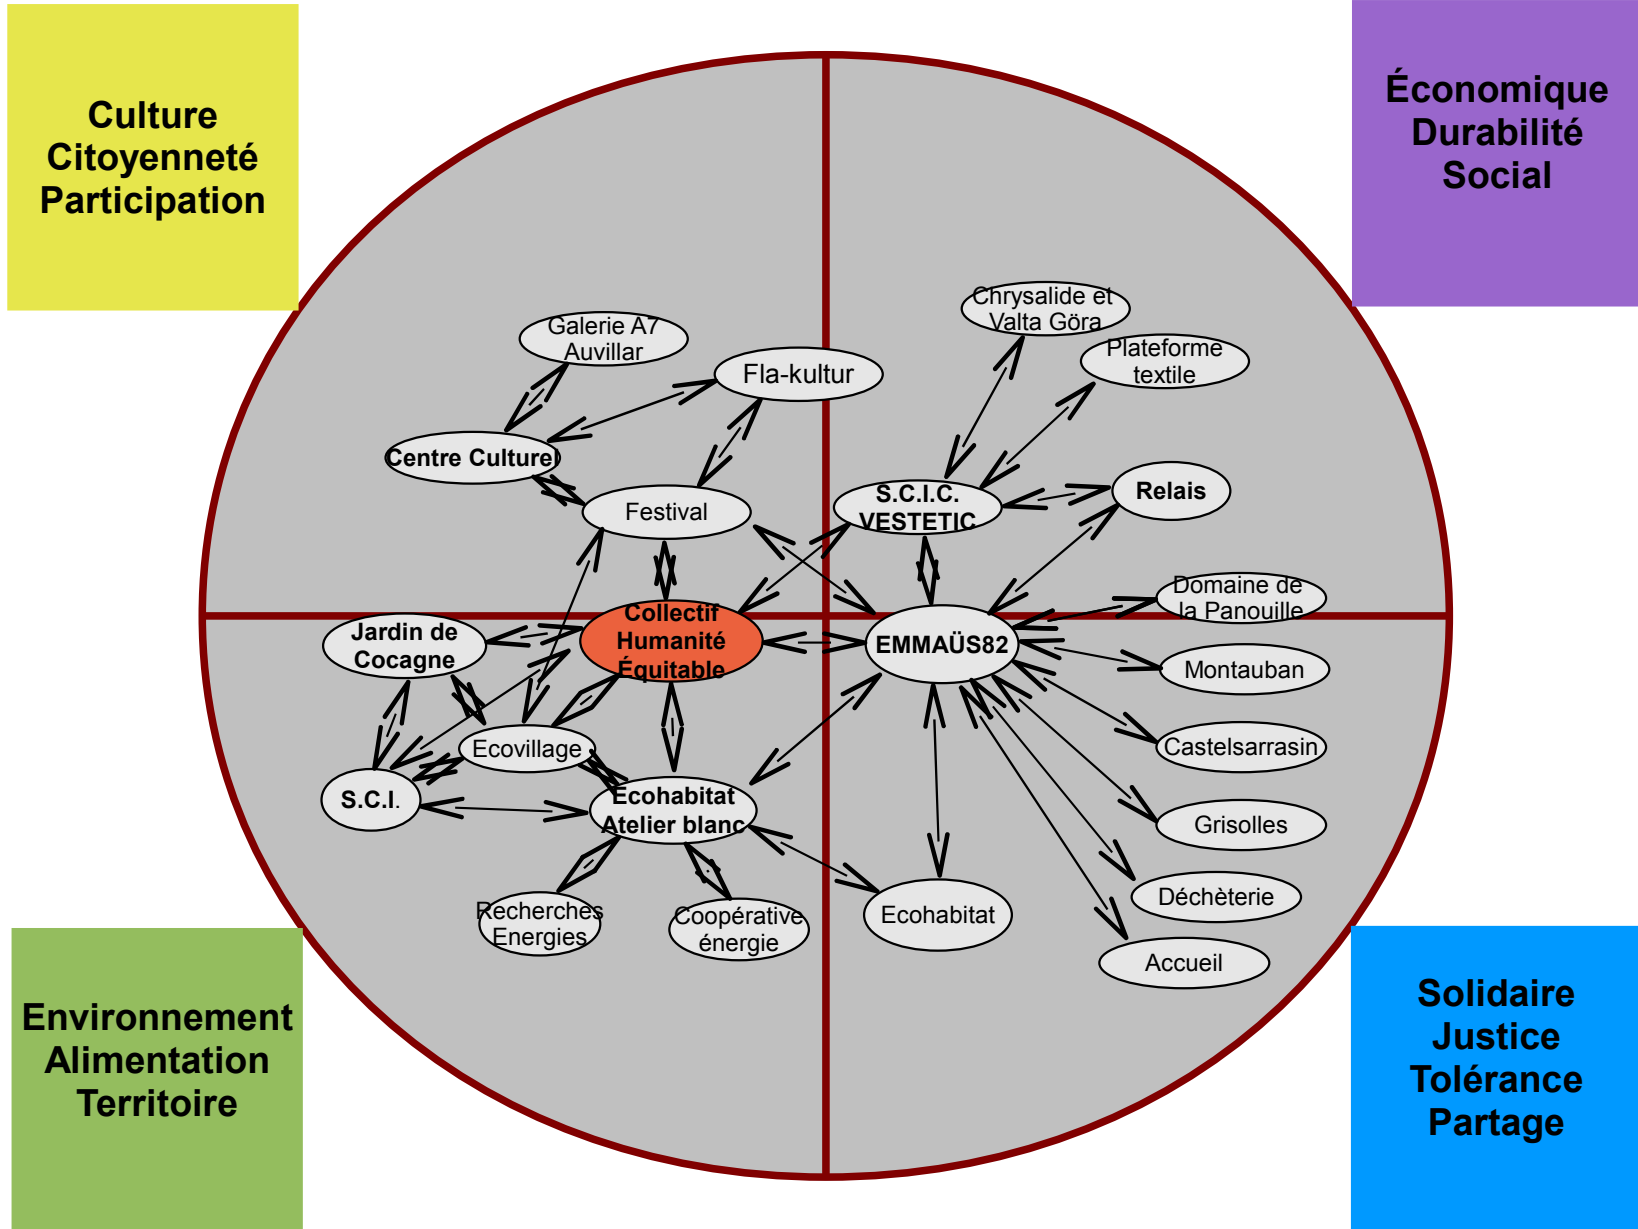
Culture
Citoyenneté
Participation

Économique
Durabilité
Social

Galerie A7 Auvillar

Fla-kultur

Chrysalide et Valta Göra

Plateforme textile

Centre Culturel

Festival

S.C.I.C. VESTETIC

Relais

Domaine de la Panouille

Jardin de Cocagne

Collectif Humanité Équitable

EMMAÜS82

Montauban

Ecovillage

Castelsarrasin

S.C.I.

Ecohabitat Atelier blanc

Grisolles

Déchèterie

Recherches Energies

Coopérative énergie

Ecohabitat

Accueil

Environnement
Alimentation
Territoire

Solidaire
Justice
Tolérance
Partage